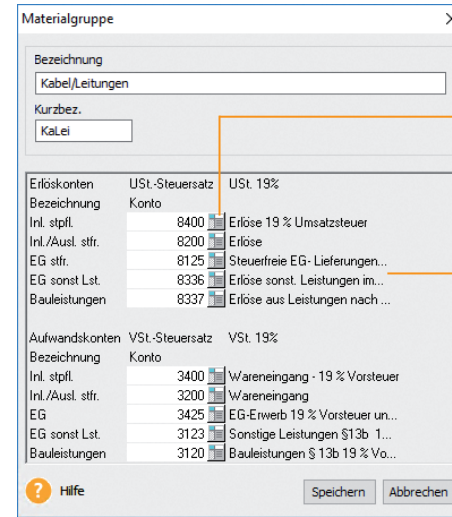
Materialgruppe

Bezeichnung
Kabel/Leitungen
Kurzbez.
KaLei

| Erlöskonten | USt.-Steuersatz | USt. 19% |
|---|---|---|
| Bezeichnung | Konto | |
| Inl. stpfl. | 8400 | Erlöse 19 % Umsatzsteuer |
| Inl./Ausl. stfr. | 8200 | Erlöse |
| EG stfr. | 8125 | Steuerfreie EG- Lieferungen... |
| EG sonst Lst. | 8336 | Erlöse sonst. Leistungen im... |
| Bauleistungen | 8337 | Erlöse aus Leistungen nach ... |

| Aufwandskonten | VSt.-Steuersatz | VSt. 19% |
|---|---|---|
| Bezeichnung | Konto | |
| Inl. stpfl. | 3400 | Wareneingang - 19 % Vorsteuer |
| Inl./Ausl. stfr. | 3200 | Wareneingang |
| EG | 3425 | EG-Erwerb 19 % Vorsteuer un... |
| EG sonst Lst. | 3123 | Sonstige Leistungen §13b 1... |
| Bauleistungen | 3120 | Bauleistungen § 13b 19 % Vo... |

Hilfe
Speichern
Abbrechen